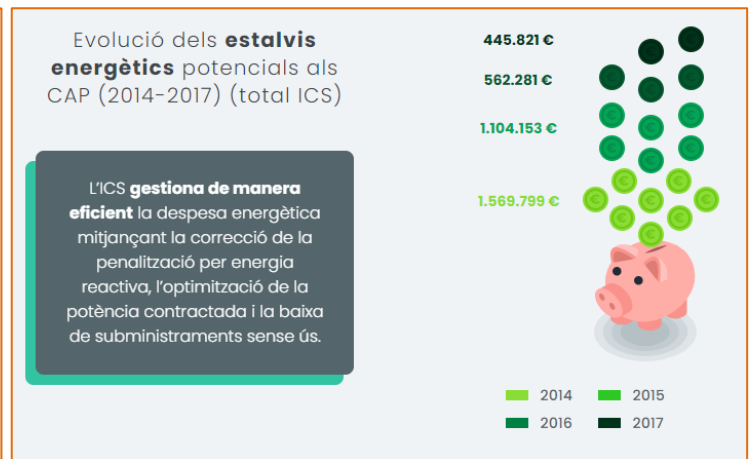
Evolució dels **estalvis energètics** potencials als CAP (2014-2017) (total ICS)

L'ICS **gestiona de manera eficient** la despesa energètica mitjançant la correcció de la penalització per energia reactiva, l'optimització de la potència contractada i la baixa de subministraments sense ús.

445.821 €

562.281 €

1.104.153 €

1.569.799 €

2014
2015
2016
2017